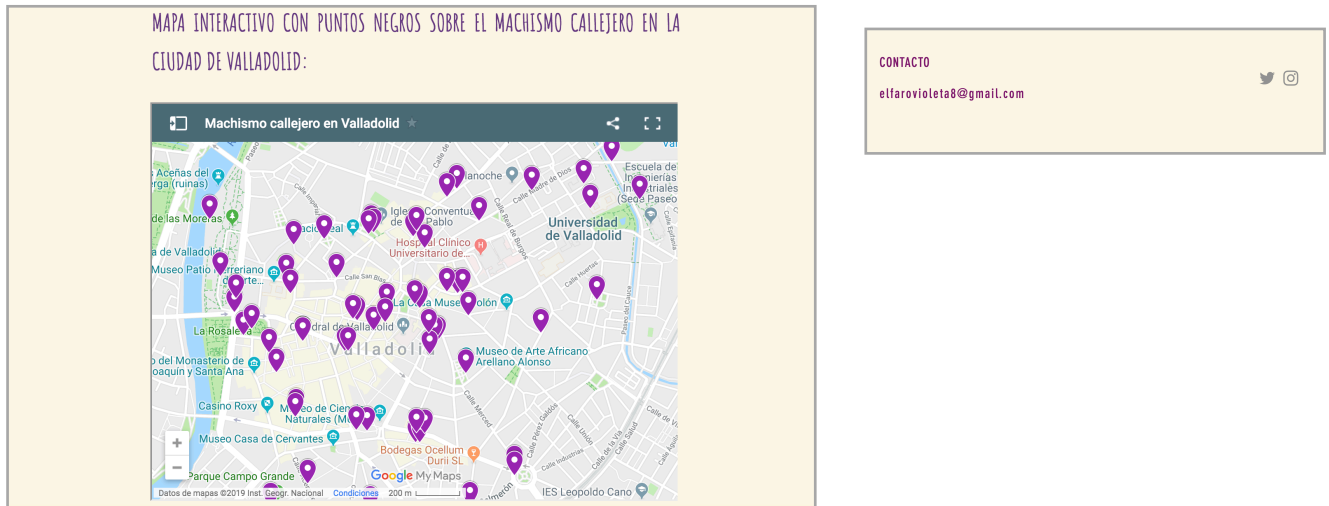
MAPA INTERACTIVO CON PUNTOS NEGROS SOBRE EL MACHISMO CALLEJERO EN LA CIUDAD DE VALLADOLID:

Machismo callejero en Valladolid

Aceñas del ega (ruinas)
de las Moreras
de Valladolid
Museo Patio Herreriano
La Rosaleda
del Monasterio de quia y Santa Ana
Casino Roxy
Museo de Ciencias Naturales
Museo Casa de Cervantes
Parque Campo Grande
Iglesia Conventual de San Pablo
Hospital Clínico Universitario de...
La Casa Museo Colón
Catedral de Valladolid
Valladolid
Museo de Arte Africano Arellano Alonso
Bodegas Ocellum Durii SL
Universidad de Valladolid
Escuela de Ingenierías Industriales
IES Leopoldo Cano
Calle Muro
Calle Real de Burgos
Calle San Blas
Calle Huertas
Paseo del Cauce
Calle Merced
Calle Pérez Galdós
Calle Unión
Calle Industrias
Calle Salud
Calle de la Vía
Calle Madre de Dios
Paseo
Cinemanoche
Google My Maps
Datos de mapas ©2019 Inst. Geogr. Nacional Condiciones 200 m

CONTACTO
elfarovioleta8@gmail.com